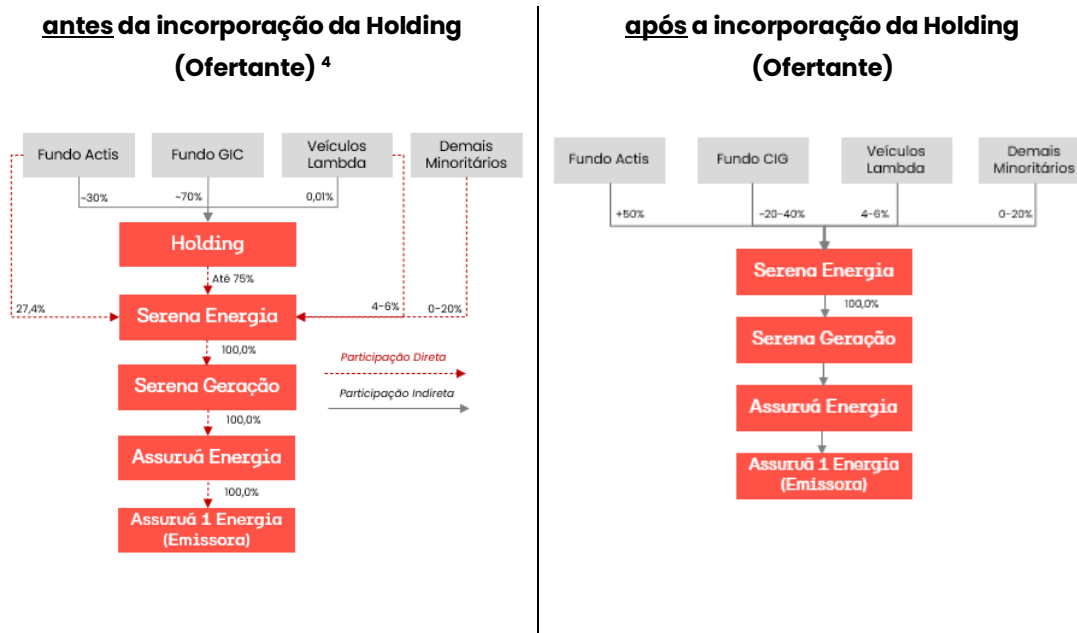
antes da incorporação da Holding (Ofertante) $^4$

Fundo Actis
Fundo GIC
Veículos Lambda
Demais Minoritários

~30%
~70%
0,01%

Holding

Até 75%

27,4%
4-6%
0-20%

Serena Energia

100,0%

Serena Geração

100,0%

Assuruá Energia

100,0%

Assuruá 1 Energia (Emissora)

Participação Direta
Participação Indireta

após a incorporação da Holding (Ofertante)

Fundo Actis
Fundo CIG
Veículos Lambda
Demais Minoritários

+50%
~20-40%
4-6%
0-20%

Serena Energia

100,0%

Serena Geração

Assuruá Energia

Assuruá 1 Energia (Emissora)